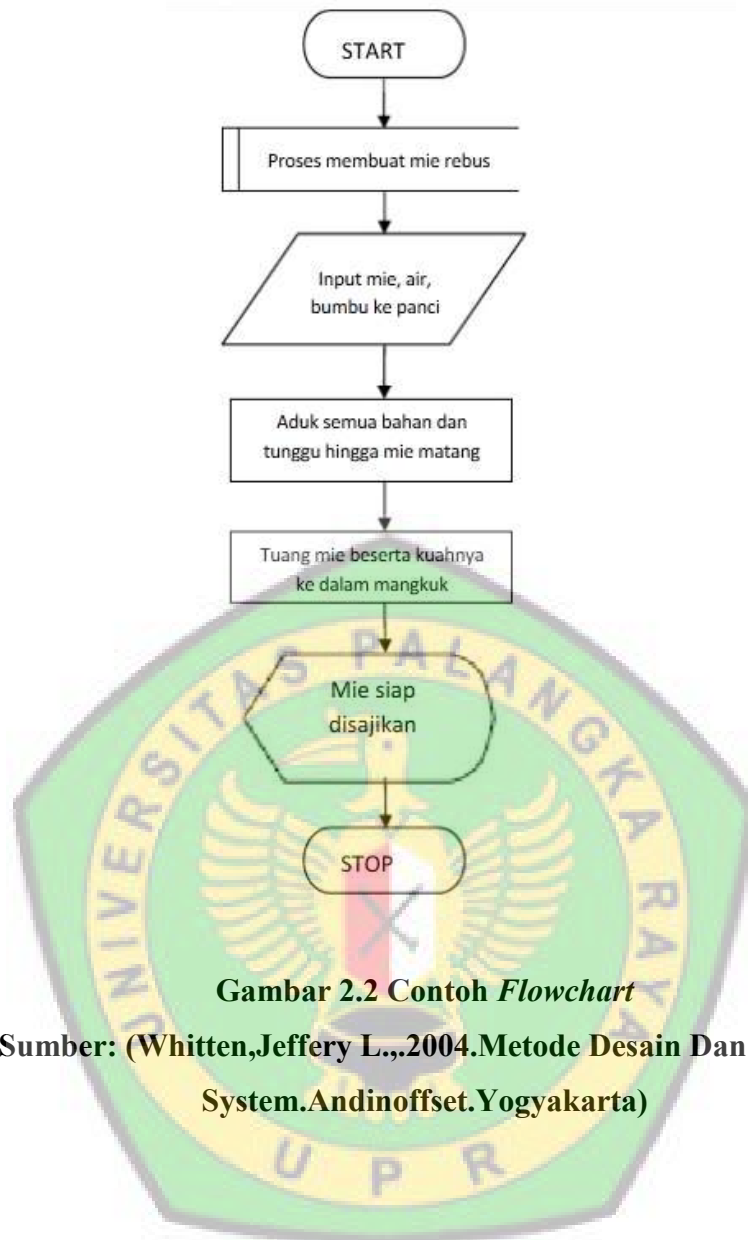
START

Proses membuat mie rebus

Input mie, air, bumbu ke panci

Aduk semua bahan dan tunggu hingga mie matang

Tuang mie beserta kuahnya ke dalam mangkuk

Mie siap disajikan

STOP

UNIVERSITAS PALANGKA RAYA

Gambar 2.2 Contoh *Flowchart*

Sumber: (Whitten,Jeffery L.,.2004.Metode Desain Dan System.Andinoffset.Yogyakarta)

UPR